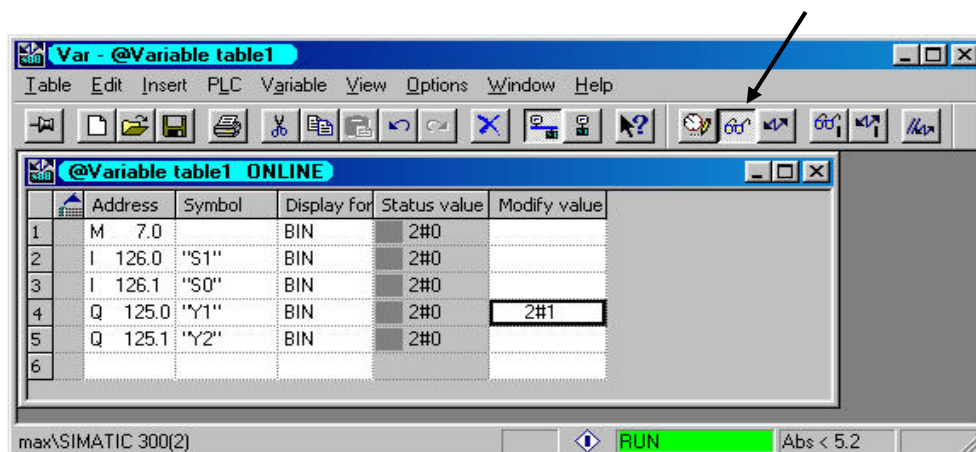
Var - @Variable table1

Table Edit Insert PLC Variable View Options Window Help

@Variable table1 ONLINE

| | Address | Symbol | Display for | Status value | Modify value |
|---|---|---|---|---|---|
| 1 | M 7.0 | | BIN | 2#0 | |
| 2 | I 126.0 | "S1" | BIN | 2#0 | |
| 3 | I 126.1 | "S0" | BIN | 2#0 | |
| 4 | Q 125.0 | "Y1" | BIN | 2#0 | 2#1 |
| 5 | Q 125.1 | "Y2" | BIN | 2#0 | |
| 6 | | | | | |

max\SIMATIC 300(2)

RUN

Abs < 5.2